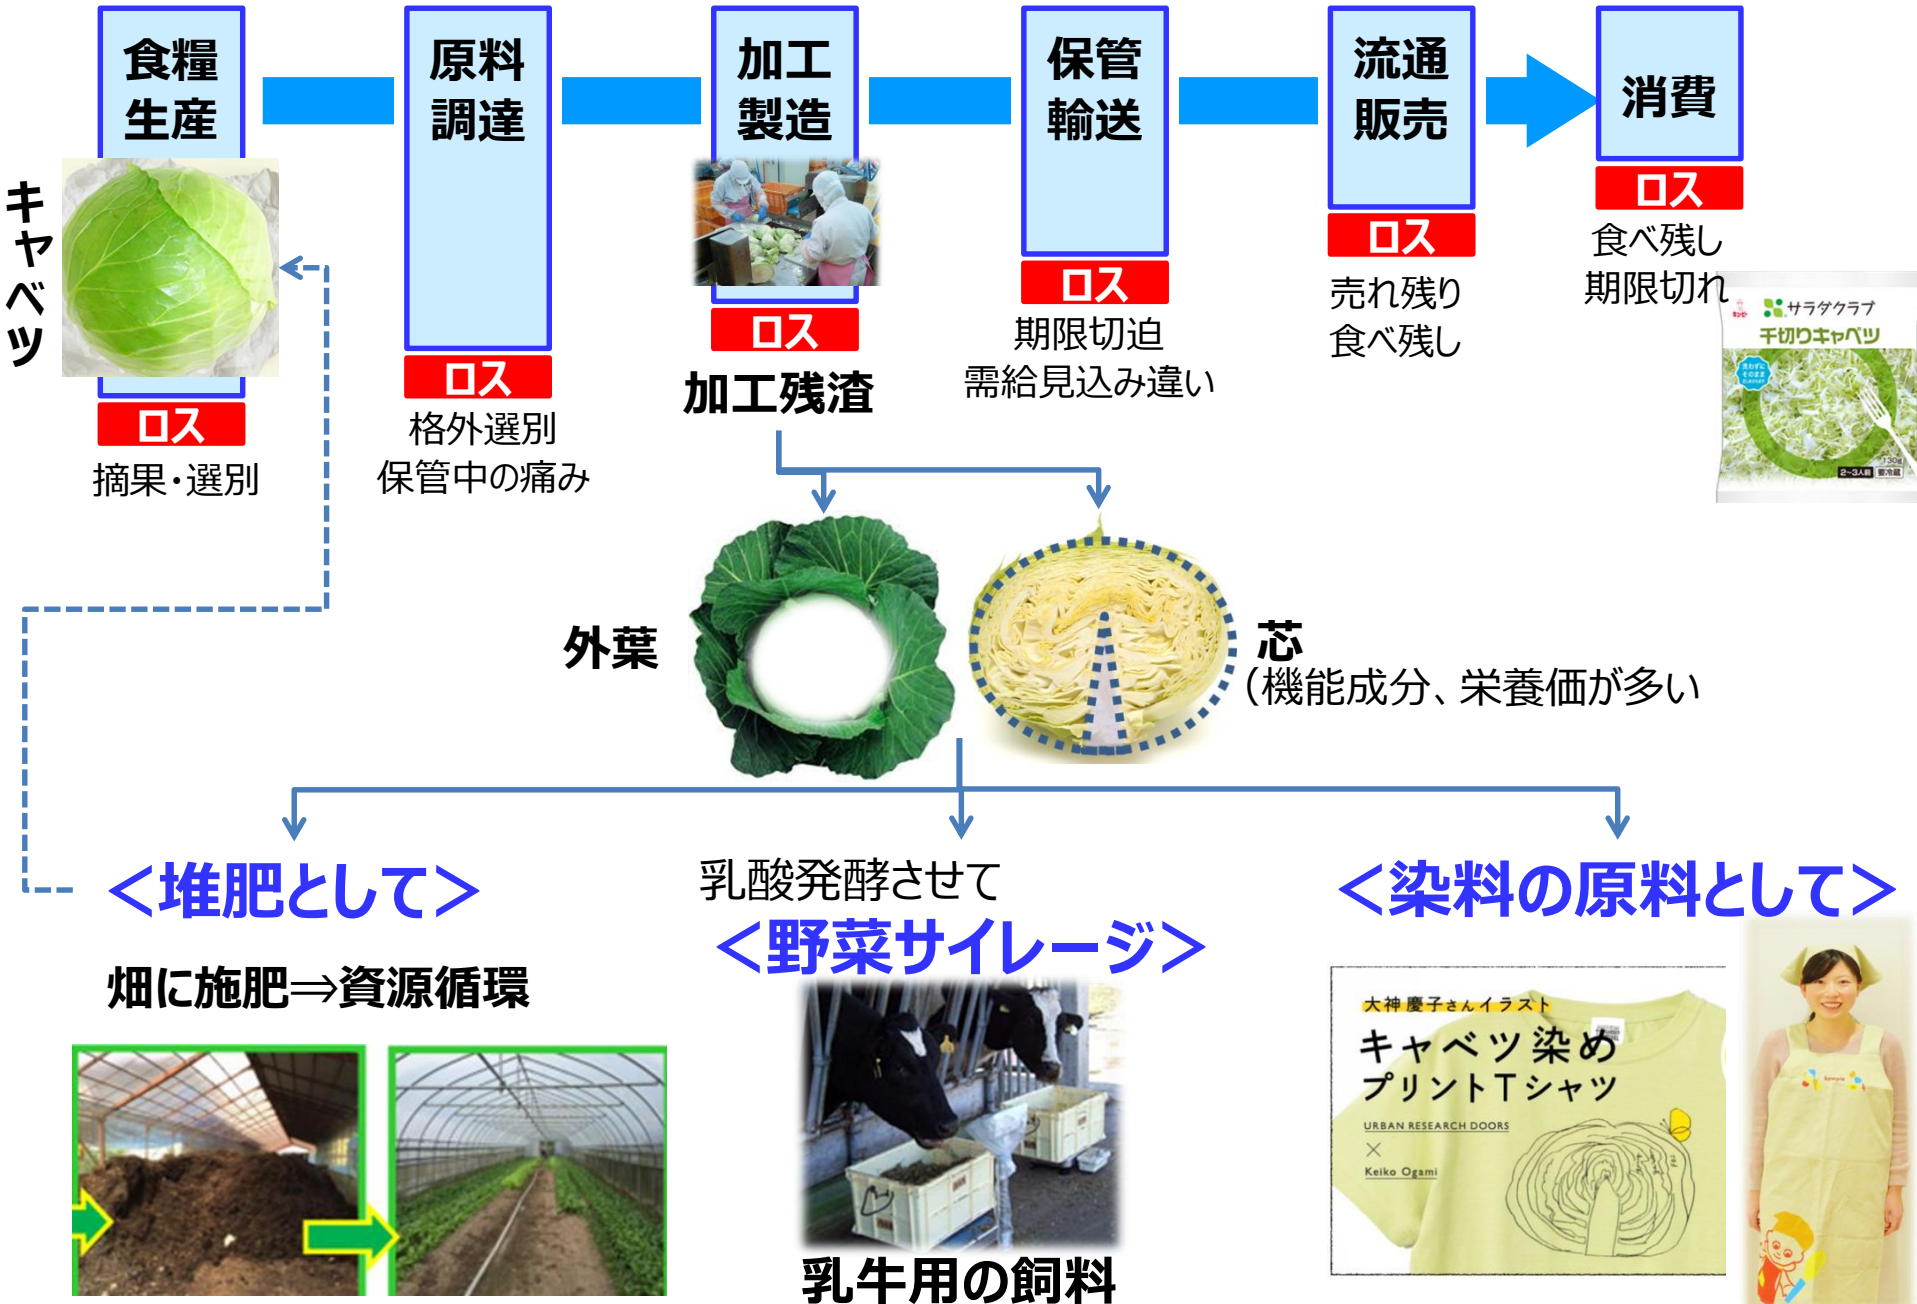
食糧生産

原料調達

加工製造

保管輸送

流通販売

消費

キャベツ

ロス
摘果・選別

ロス
格外選別
保管中の痛み

ロス
加工残渣

ロス
期限切迫
需給見込み違い

ロス
売れ残り
食べ残し

ロス
食べ残し
期限切れ

サラダクラブ
千切りキャベツ

外葉

芯
（機能成分、栄養価が多い

＜堆肥として＞

畑に施肥⇒資源循環

乳酸発酵させて
＜野菜サイレージ＞

乳牛用の飼料

＜染料の原料として＞

大神慶子さんイラスト
キャベツ染め
プリントTシャツ
URBAN RESEARCH DOORS
×
Keiko Ogami